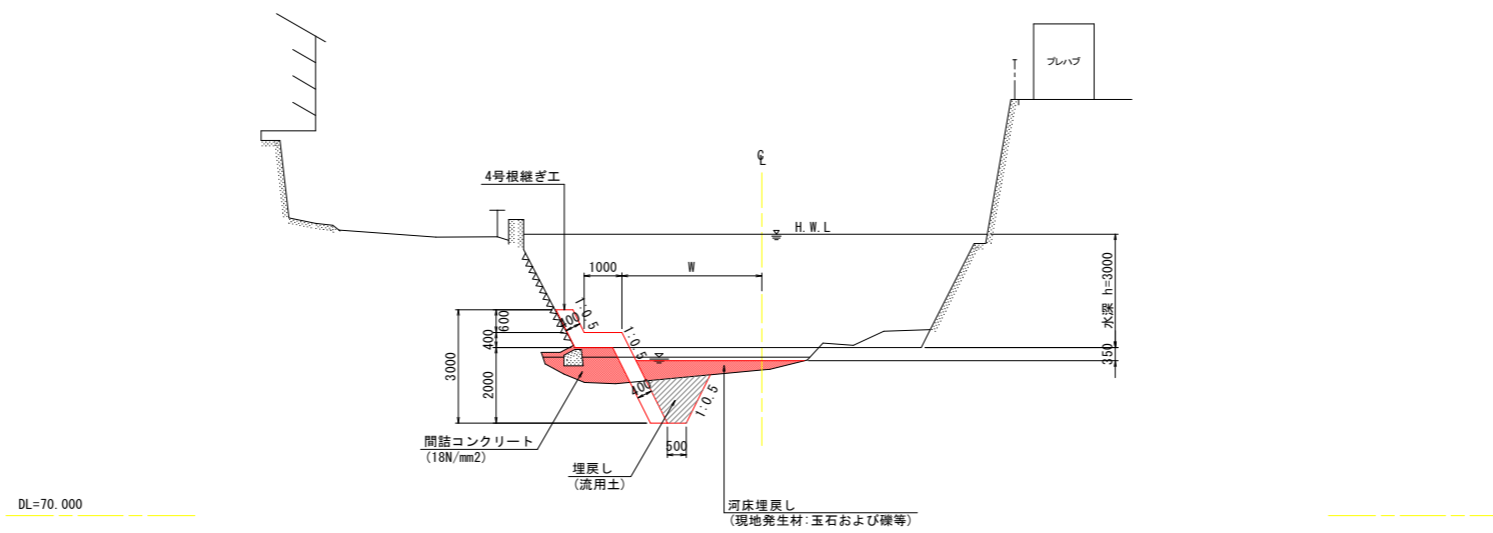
プレハブ

C
L

4号根継ぎ工

H.W.L

1000
W

1:0.5
400
1:0.5
1:0.5
400
1:0.5

600
400
3000
2000

水深 h=3000
350

500

間詰コンクリート
(18N/mm2)

埋戻し
(流用土)

河床埋戻し
(現地発生材:玉石および礫等)

DL=70.000